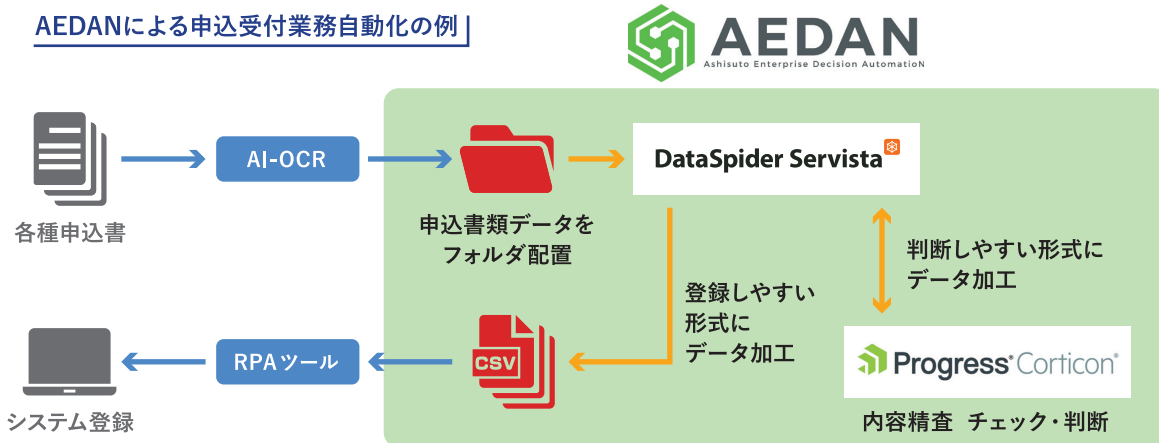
AEDANによる申込受付業務自動化の例

AEDAN
Ashisuto Enterprise Decision AutomatioN

各種申込書

AI-OCR

申込書類データをフォルダ配置

DataSpider Servista

判断しやすい形式にデータ加工

登録しやすい形式にデータ加工

Progress Corticon

内容精査 チェック・判断

CSV

RPAツール

システム登録